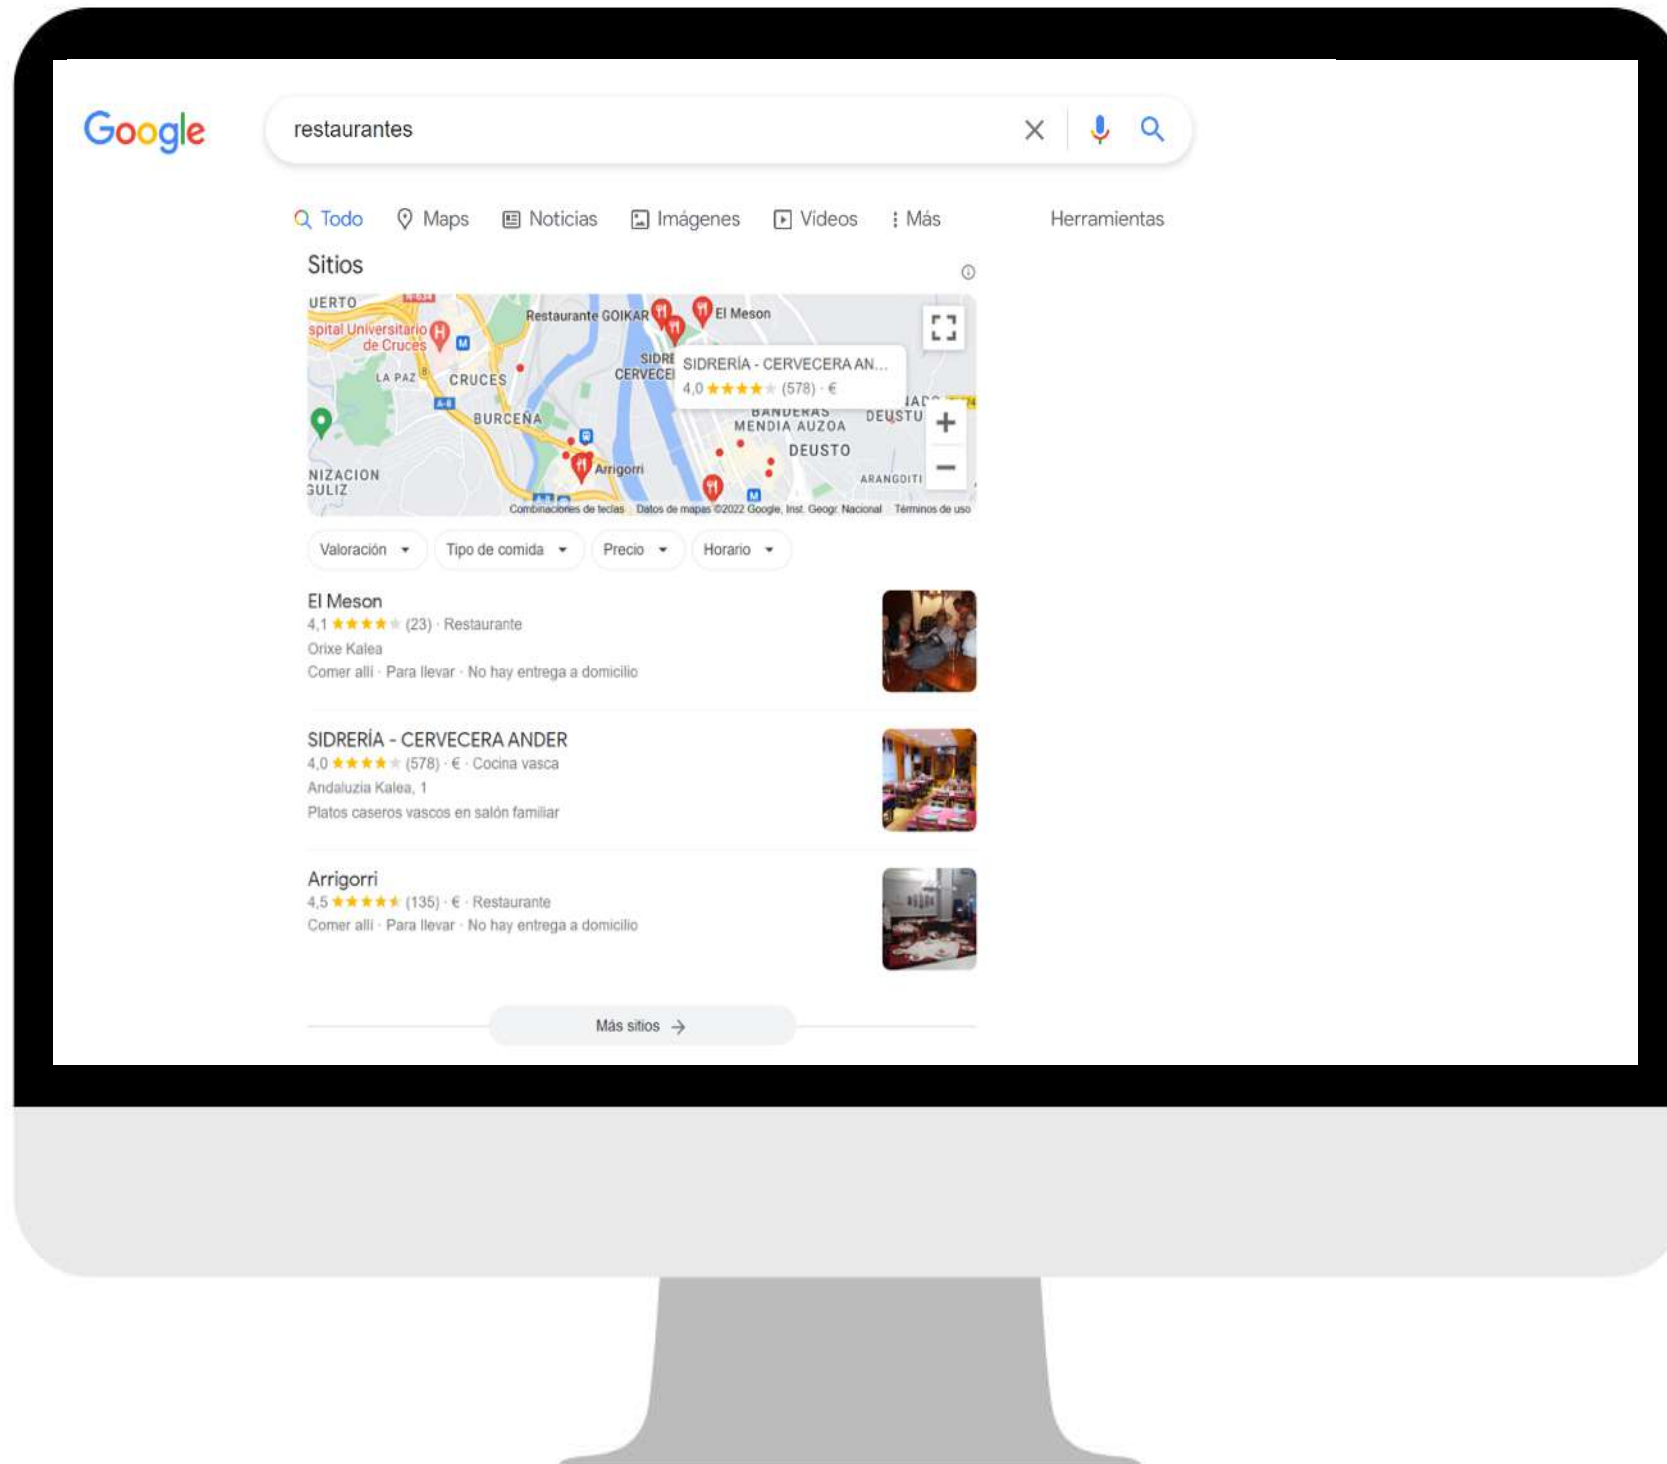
Google

restaurantes

Todo Maps Noticias Imágenes Videos Más Herramientas

Sitios

UERTO
spital Universitario de Cruces
LA PAZ
CRUCES
BURCEÑA
NIZACION
GULIZ
Restaurante GOIKAR
El Meson
SIDRE
CERVECE
SIDRERÍA - CERVECERA AN...
4,0 ★★★★ (578) · €
BANDERAS
MENDIA AUZOA
DEUSTO
DEUSTU
ARANGOITI
Arrigorri
Combinaciones de teclas Datos de mapas ©2022 Google, Inst. Geogr. Nacional Términos de uso

Valoración Tipo de comida Precio Horario

El Meson
4,1 ★★★★ (23) · Restaurante
Orixe Kalea
Comer allí · Para llevar · No hay entrega a domicilio

SIDRERÍA - CERVECERA ANDER
4,0 ★★★★ (578) · € · Cocina vasca
Andaluzia Kalea, 1
Platos caseros vascos en salón familiar

Arrigorri
4,5 ★★★★★ (135) · € · Restaurante
Comer allí · Para llevar · No hay entrega a domicilio

Más sitios →